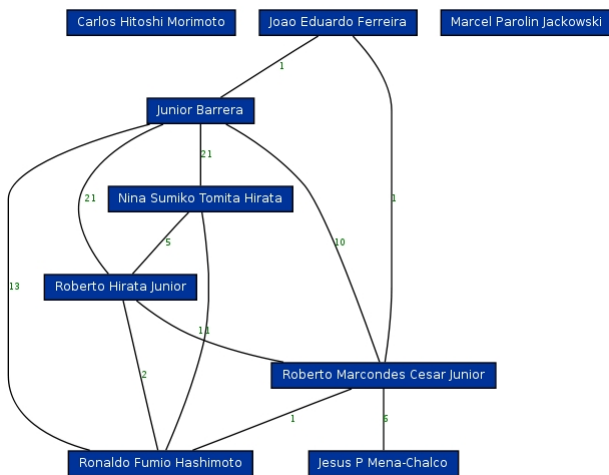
Carlos Hitoshi Morimoto
Joao Eduardo Ferreira
Marcel Parolin Jackowski
1
Junior Barrera
21
1
Nina Sumiko Tomita Hirata
21
5
10
13
Roberto Hirata Junior
11
Roberto Marcondes Cesar Junior
2
1
5
Ronaldo Fumio Hashimoto
Jesus P Mena-Chalco